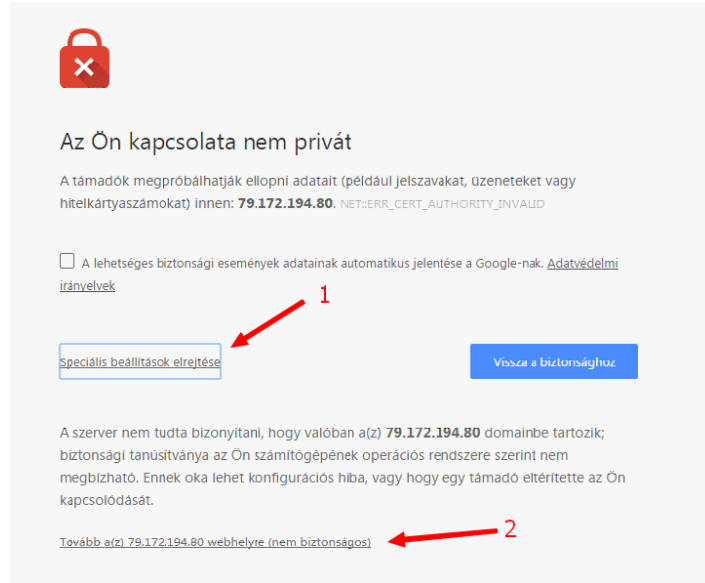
Az Ön kapcsolata nem privát

A támadók megpróbálhatják ellopni adatait (például jelszavakat, üzeneteket vagy hitelkártyaszámokat) innen: **79.172.194.80**. NET::ERR_CERT_AUTHORITY_INVALID

A lehetséges biztonsági események adatainak automatikus jelentése a Google-nak. Adatvédelmi irányelvek

1

Speciális beállítások elrejtése

Vissza a biztonsághoz

A szerver nem tudta bizonyítani, hogy valóban a(z) **79.172.194.80** domainbe tartozik; biztonsági tanúsítványa az Ön számítógépének operációs rendszere szerint nem megbízható. Ennek oka lehet konfigurációs hiba, vagy hogy egy támadó eltérítette az Ön kapcsolódását.

Tovább a(z) 79.172.194.80 webhelyre (nem biztonságos)

2